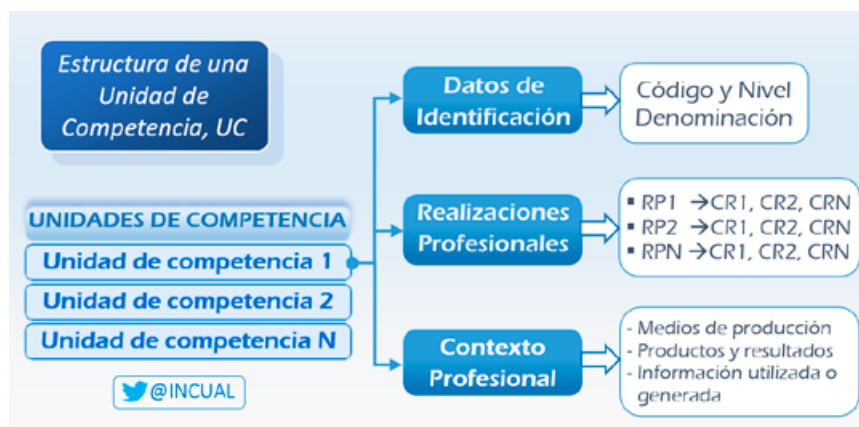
Estructura de una Unidad de Competencia, UC

UNIDADES DE COMPETENCIA

Unidad de competencia 1

Unidad de competencia 2

Unidad de competencia N

@INCUAL

Datos de Identificación

Código y Nivel
Denominación

Realizaciones Profesionales

▪ RP1 →CR1, CR2, CRN
▪ RP2 →CR1, CR2, CRN
▪ RPN →CR1, CR2, CRN

Contexto Profesional

- Medios de producción
- Productos y resultados
- Información utilizada o generada